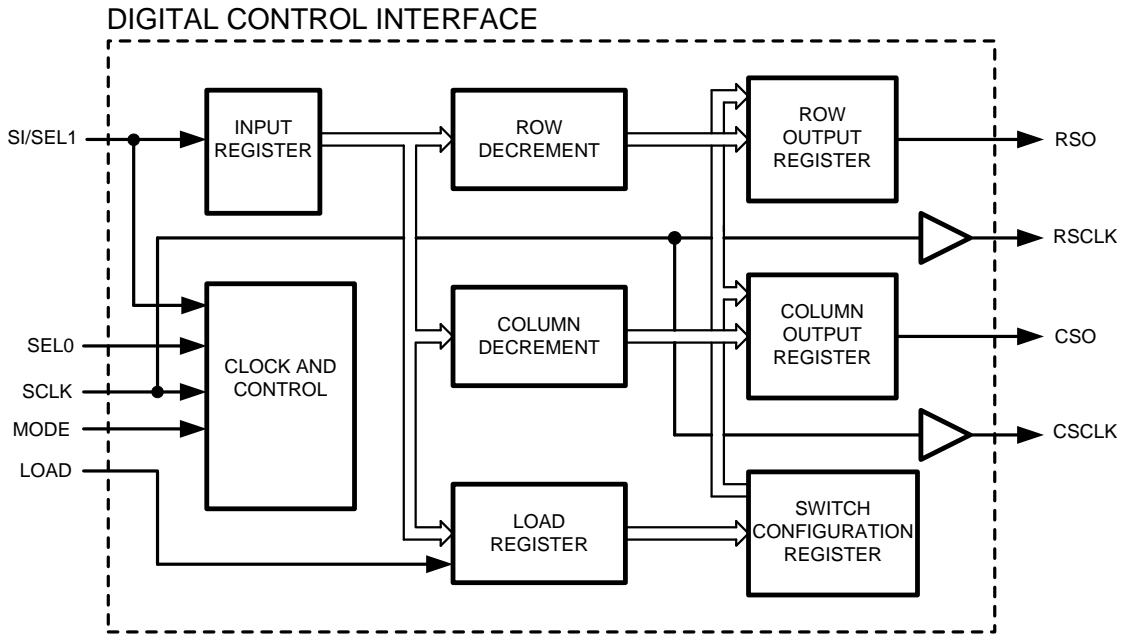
DIGITAL CONTROL INTERFACE

SI/SEL1

INPUT REGISTER

ROW DECREMENT

ROW OUTPUT REGISTER

RSO

RSCLK

SEL0

SCLK

MODE

LOAD

CLOCK AND CONTROL

COLUMN DECREMENT

COLUMN OUTPUT REGISTER

CSO

CSCLK

LOAD REGISTER

SWITCH CONFIGURATION REGISTER